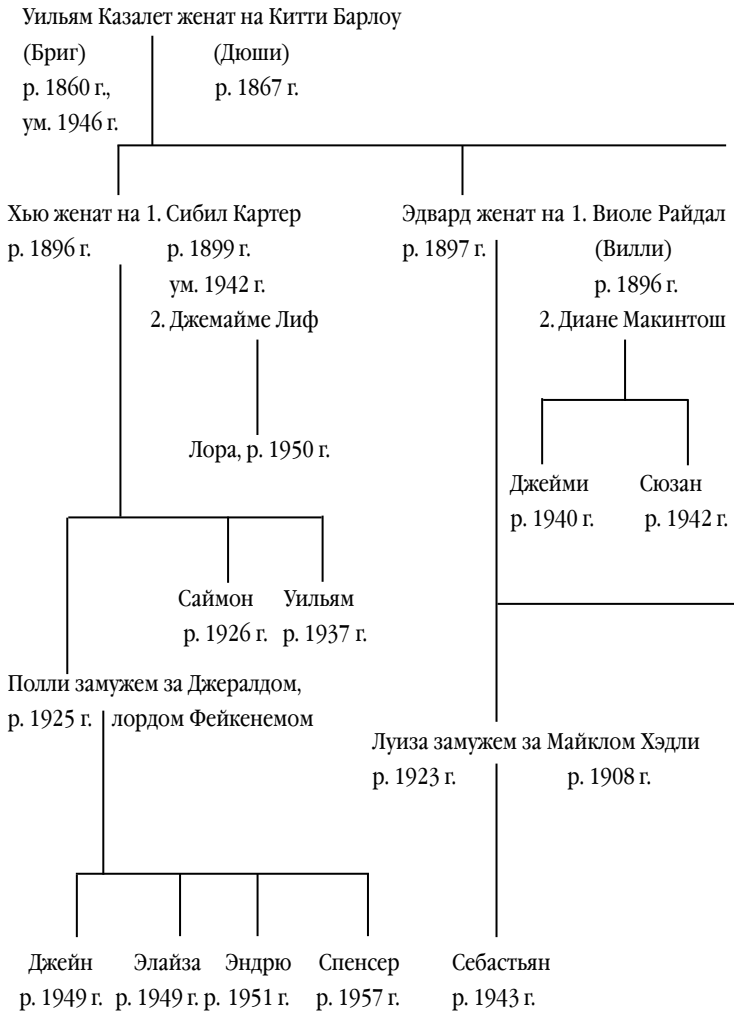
Уильям Казалет женат на Китти Барлоу
(Бриг) (Дюши)
р. 1860 г., р. 1867 г.
ум. 1946 г.

Хью женат на 1. Сибил Картер
р. 1896 г. р. 1899 г.
ум. 1942 г.
2. Джемайме Лиф

Лора, р. 1950 г.

Эдвард женат на 1. Виоле Райдал
р. 1897 г. (Вилли)
р. 1896 г.
2. Диане Макинтош

Джейми р. 1940 г.
Сюзан р. 1942 г.

Саймон р. 1926 г.
Уильям р. 1937 г.

Полли замужем за Джералдом,
р. 1925 г. лордом Фейкенемом

Луиза замужем за Майклом Хэдли
р. 1923 г. р. 1908 г.

Джейн р. 1949 г.
Элайза р. 1949 г.
Эндрю р. 1951 г.
Спенсер р. 1957 г.
Себастьян р. 1943 г.